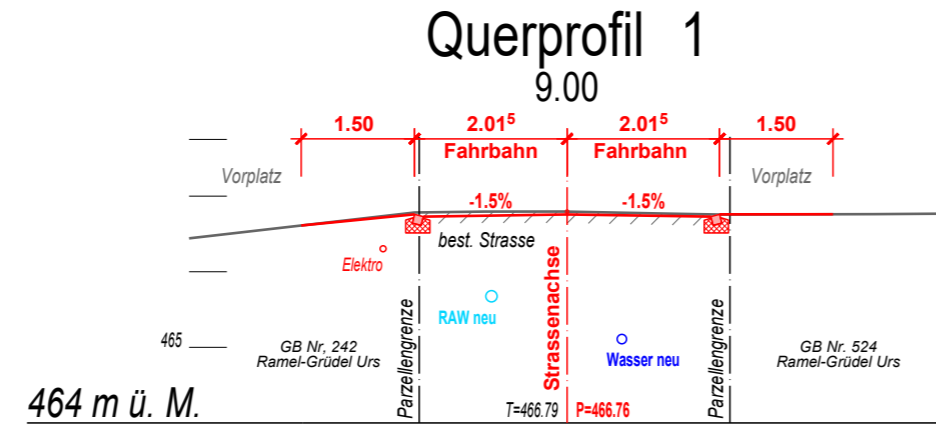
Querprofil 1
9.00

1.50
$2.01^5$
Fahrbahn
$2.01^5$
Fahrbahn
1.50

Vorplatz
Vorplatz

-1.5%
-1.5%

best. Strasse

Elektro

RAW neu

Strassenachse

Wasser neu

Parzellengrenze
Parzellengrenze

465

GB Nr. 242
Ramel-Grüdel Urs

GB Nr. 524
Ramel-Grüdel Urs

464 m ü. M.

T=466.79
P=466.76